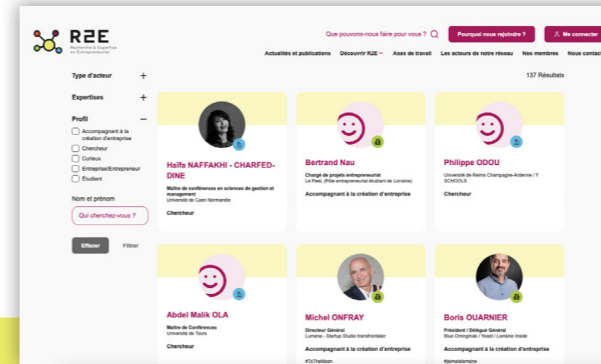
R2E
Recherche & Expertise en Entrepreneuriat

Que pouvons-nous faire pour vous ?

Pourquoi nous rejoindre ?

Me connecter

Actualités et publications
Découvrir R2E
Axes de travail
Les acteurs de notre réseau
Nos membres
Nous contacter

Type d'acteur +

Expertises +

Profil −
Accompagnant à la création d'entreprise
Chercheur
Curieux
Entreprise/Entrepreneur
Etudiant

Nom et prénom
Qui cherchez-vous ?

Effacer
Filtrer

137 Résultats

Haïfa NAFFAKHI - CHARFEDDINE
Maître de conférences en sciences de gestion et management
Université de Caen Normandie
Chercheur

Bertrand Nau
Chargé de projets entrepreneuriat
Le Peel. (Pôle entrepreneuriat étudiant de Lorraine)
Accompagnant à la création d'entreprise

Philippe ODOU
Université de Reims Champagne-Ardenne / Y SCHOOLS
Chercheur

Abdel Malik OLA
Maître de Conférences
Université de Tours
Chercheur

Michel ONFRAY
Directeur Général
Lumena - Startup Studio transformation
Accompagnant à la création d'entreprise
#ToTheMoon

Boris OUARNIER
Président / Délégué Général
Blue Omingmak / Yeast / Lorraine Inside
Accompagnant à la création d'entreprise
#jaimelalorraine